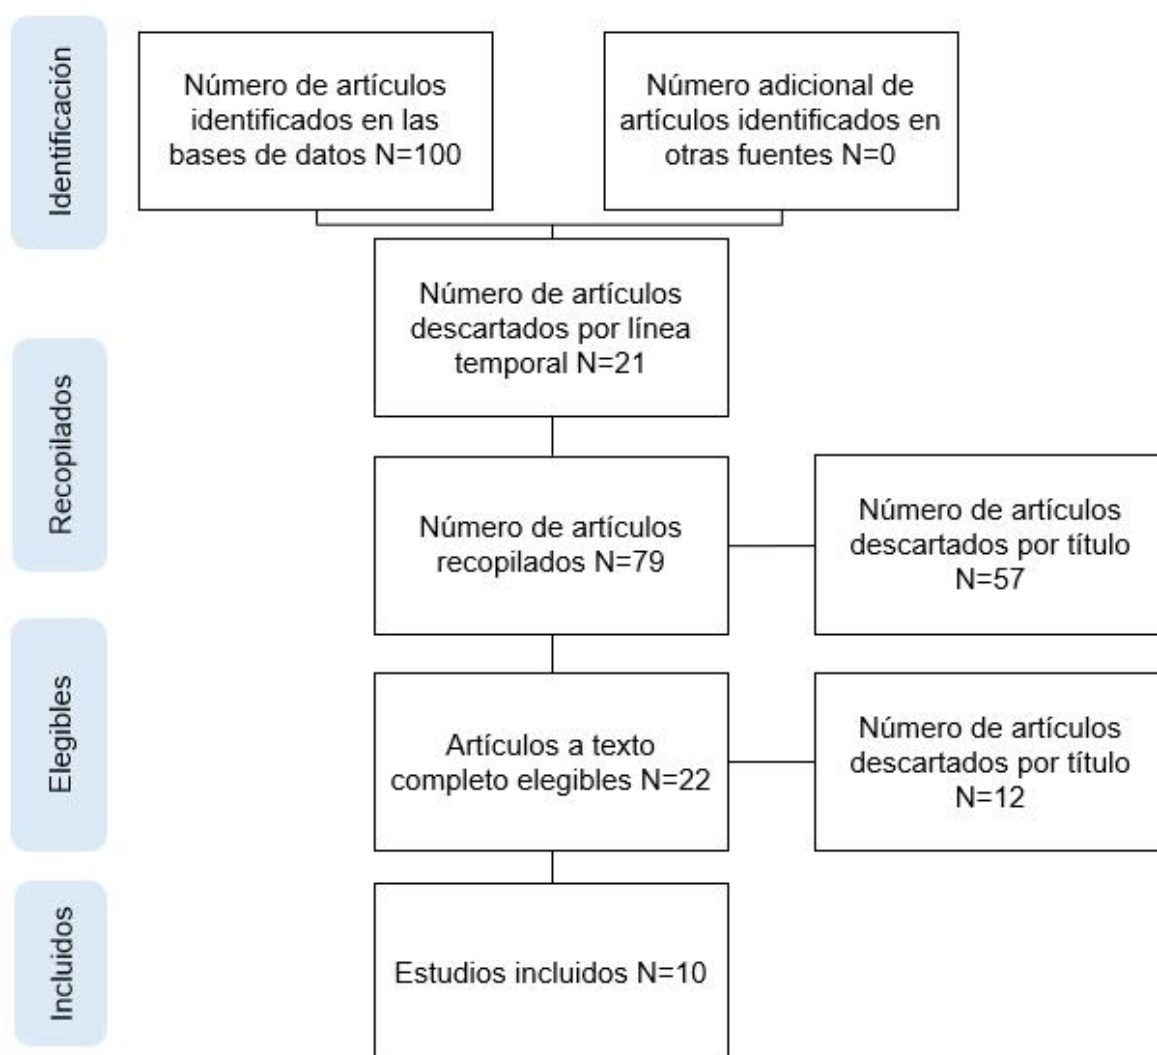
Identificación

Número de artículos identificados en las bases de datos N=100

Número adicional de artículos identificados en otras fuentes N=0

Número de artículos descartados por línea temporal N=21

Recopilados

Número de artículos recopilados N=79

Número de artículos descartados por título N=57

Elegibles

Artículos a texto completo elegibles N=22

Número de artículos descartados por título N=12

Incluidos

Estudios incluidos N=10